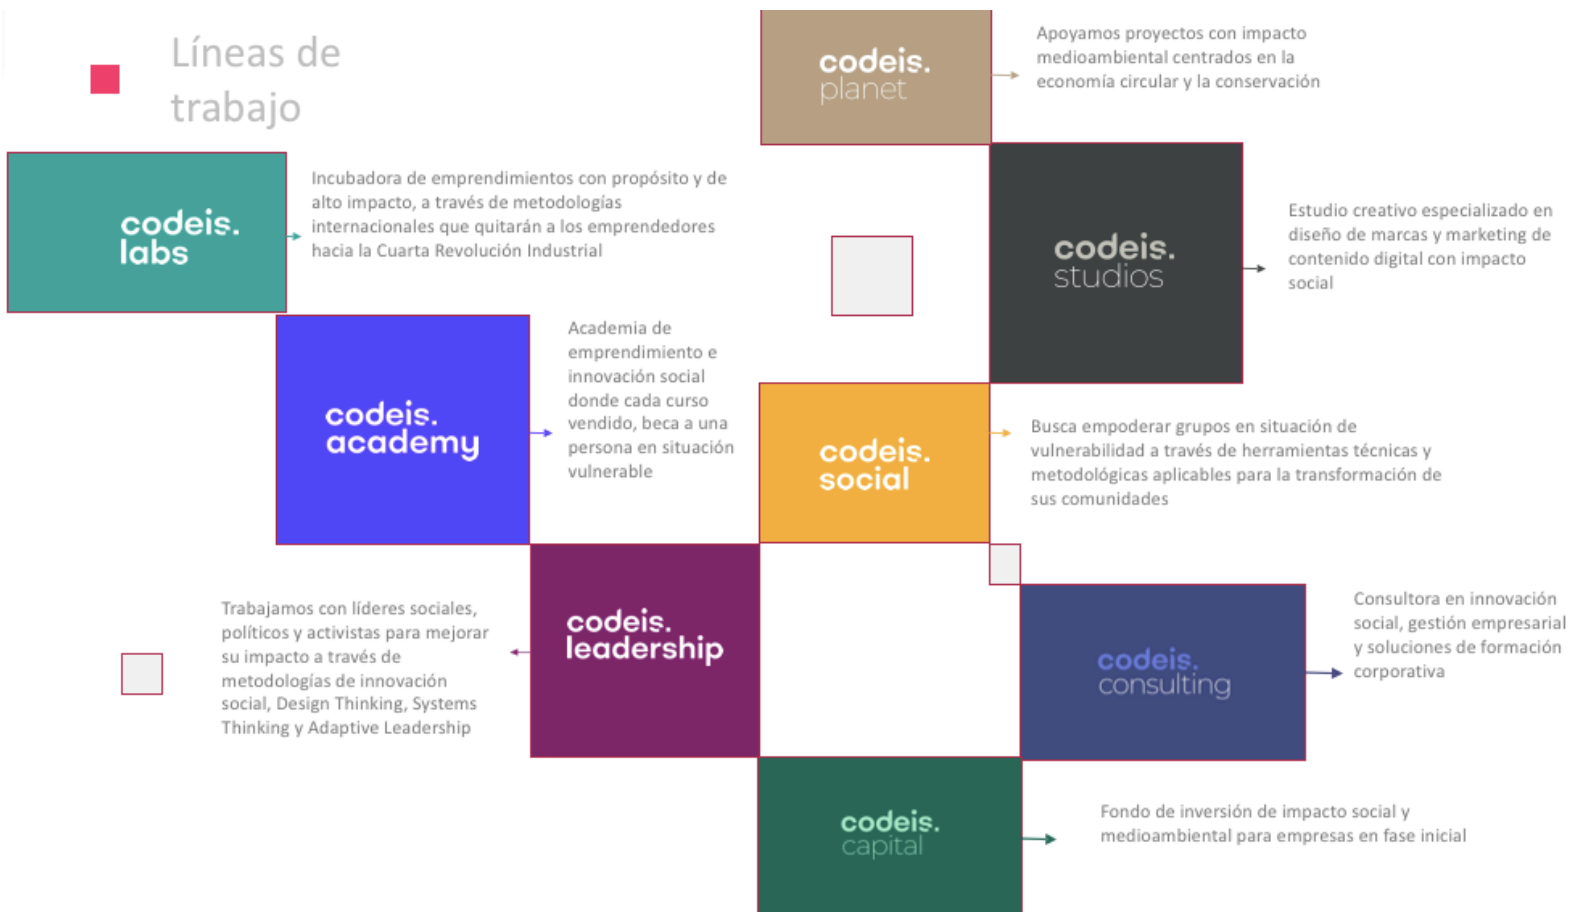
Líneas de trabajo

codeis. planet

Apoyamos proyectos con impacto medioambiental centrados en la economía circular y la conservación

codeis. labs

Incubadora de emprendimientos con propósito y de alto impacto, a través de metodologías internacionales que quitarán a los emprendedores hacia la Cuarta Revolución Industrial

codeis. studios

Estudio creativo especializado en diseño de marcas y marketing de contenido digital con impacto social

codeis. academy

Academia de emprendimiento e innovación social donde cada curso vendido, beca a una persona en situación vulnerable

codeis. social

Busca empoderar grupos en situación de vulnerabilidad a través de herramientas técnicas y metodológicas aplicables para la transformación de sus comunidades

Trabajamos con líderes sociales, políticos y activistas para mejorar su impacto a través de metodologías de innovación social, Design Thinking, Systems Thinking y Adaptive Leadership

codeis. leadership

codeis. consulting

Consultora en innovación social, gestión empresarial y soluciones de formación corporativa

codeis. capital

Fondo de inversión de impacto social y medioambiental para empresas en fase inicial